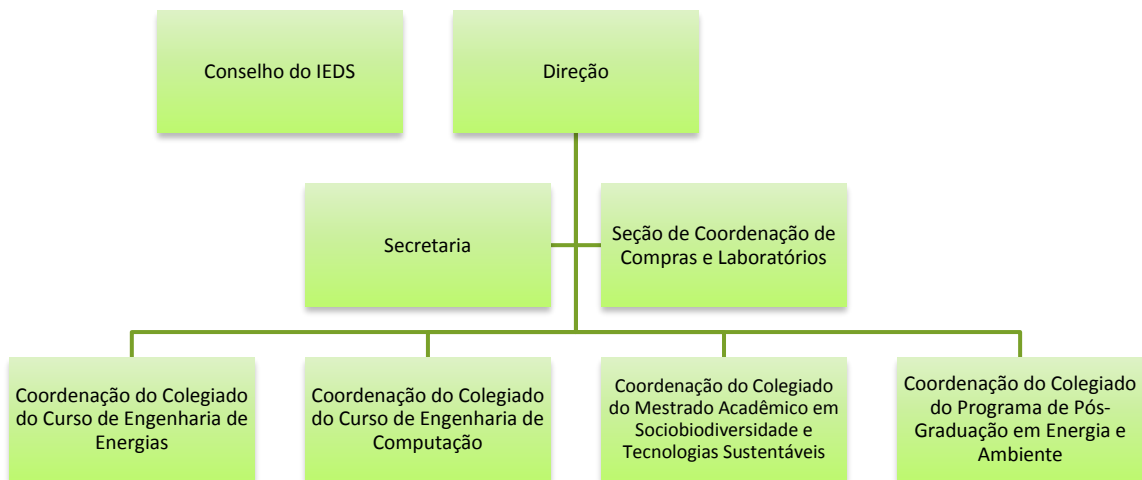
Conselho do IEDS

Direção

Secretaria

Seção de Coordenação de Compras e Laboratórios

Coordenação do Colegiado do Curso de Engenharia de Energias

Coordenação do Colegiado do Curso de Engenharia de Computação

Coordenação do Colegiado do Mestrado Acadêmico em Sociobiodiversidade e Tecnologias Sustentáveis

Coordenação do Colegiado do Programa de Pós-Graduação em Energia e Ambiente